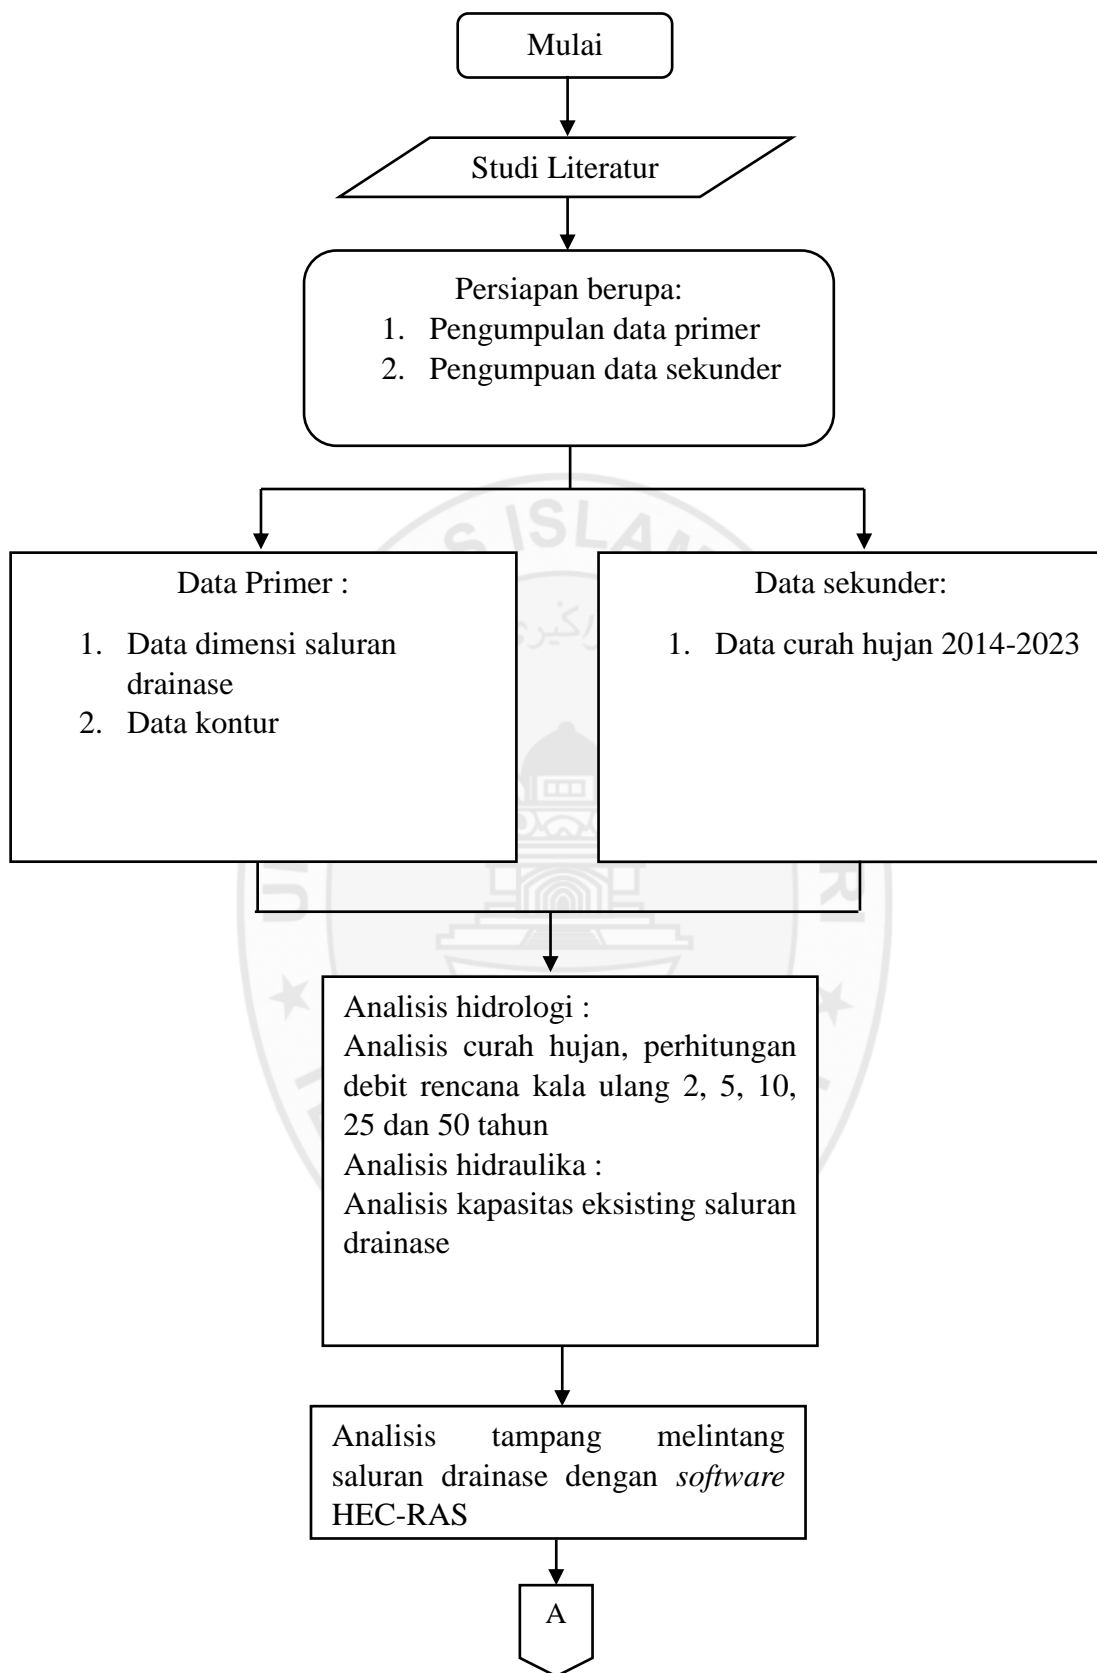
Mulai

Studi Literatur

Persiapan berupa:
1. Pengumpulan data primer
2. Pengumpuan data sekunder

Data Primer :
1. Data dimensi saluran drainase
2. Data kontur

Data sekunder:
1. Data curah hujan 2014-2023

Analisis hidrologi :
Analisis curah hujan, perhitungan debit rencana kala ulang 2, 5, 10, 25 dan 50 tahun
Analisis hidraulika :
Analisis kapasitas eksisting saluran drainase

Analisis tampang melintang saluran drainase dengan *software* HEC-RAS

A